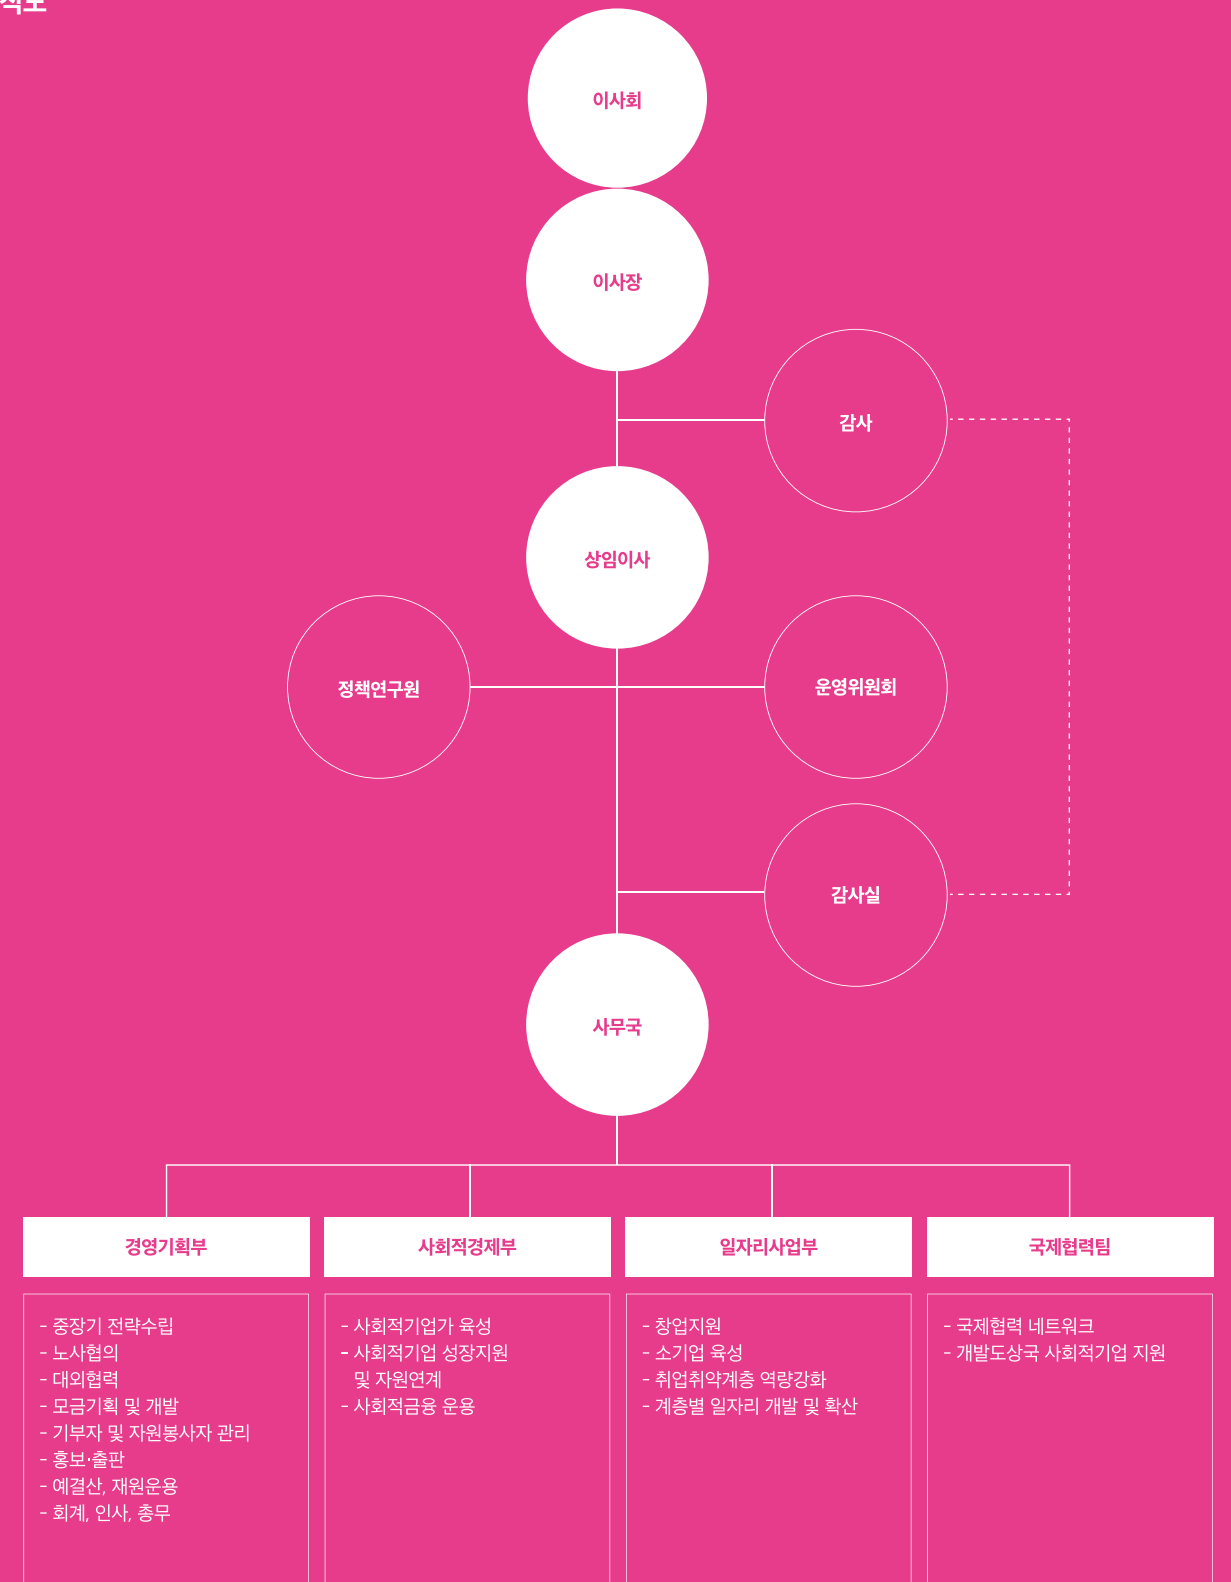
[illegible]

이사회

이사장

감사

상임이사

정책연구원

운영위원회

감사실

사무국

경영기획부

- 중장기 전략수립
- 노사협의
- 대외협력
- 모금기획 및 개발
- 기부자 및 자원봉사자 관리
- 홍보·출판
- 예결산, 재원운용
- 회계, 인사, 총무

사회적경제부

- 사회적기업가 육성
- 사회적기업 성장지원 및 자원연계
- 사회적금융 운용

일자리사업부

- 창업지원
- 소기업 육성
- 취업취약계층 역량강화
- 계층별 일자리 개발 및 확산

국제협력팀

- 국제협력 네트워크
- 개발도상국 사회적기업 지원